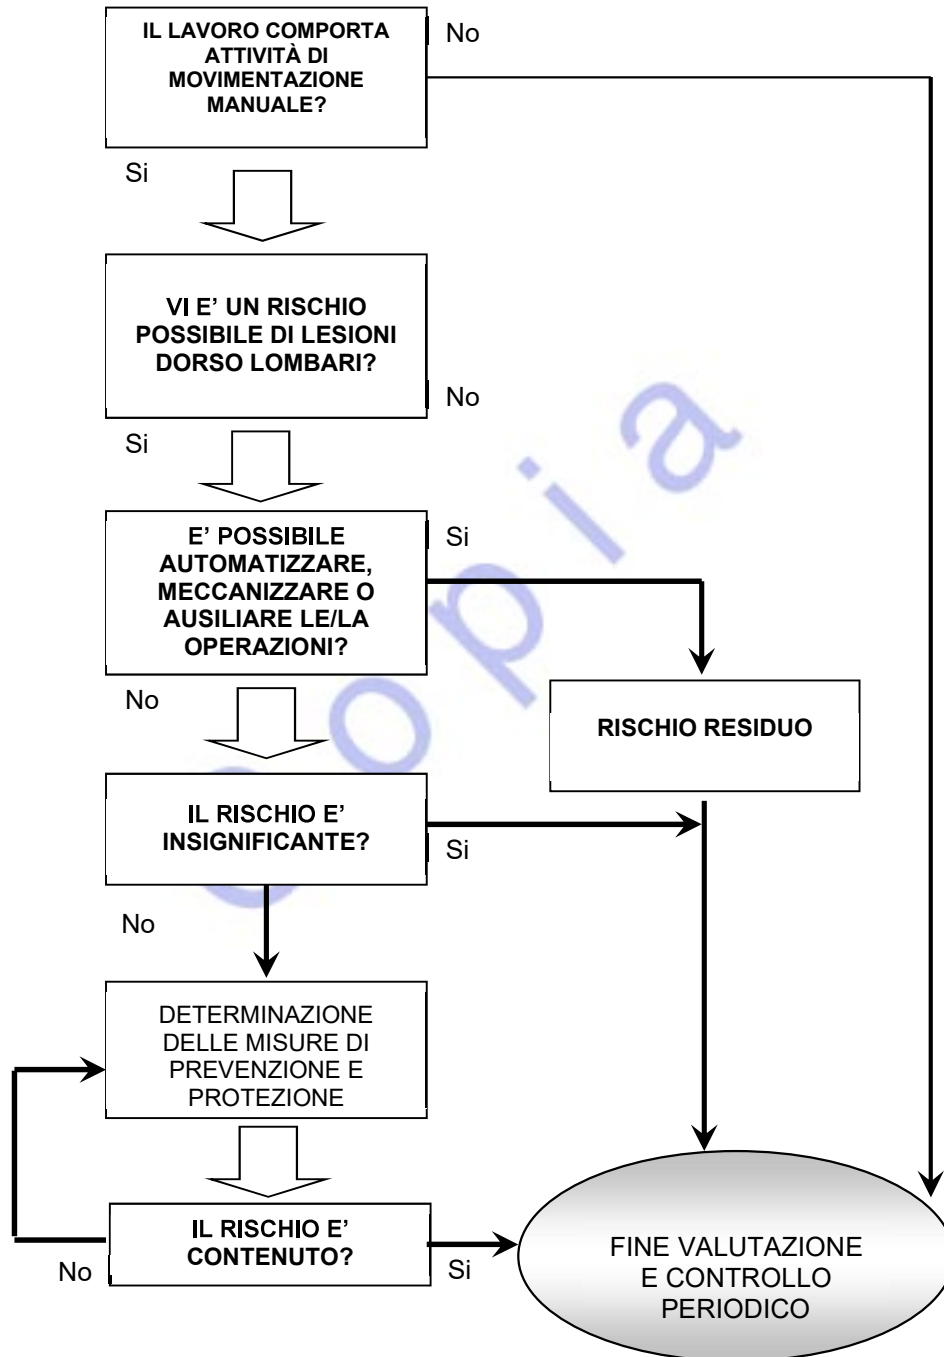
IL LAVORO COMPORTA ATTIVITÀ DI MOVIMENTAZIONE MANUALE?

No

Si

VI E' UN RISCHIO POSSIBILE DI LESIONI DORSO LOMBARI?

No

Si

E' POSSIBILE AUTOMATIZZARE, MECCANIZZARE O AUSILIARE LE/LA OPERAZIONI?

Si

No

RISCHIO RESIDUO

IL RISCHIO E' INSIGNIFICANTE?

Si

No

DETERMINAZIONE DELLE MISURE DI PREVENZIONE E PROTEZIONE

IL RISCHIO E' CONTENUTO?

No

Si

FINE VALUTAZIONE E CONTROLLO PERIODICO

copia